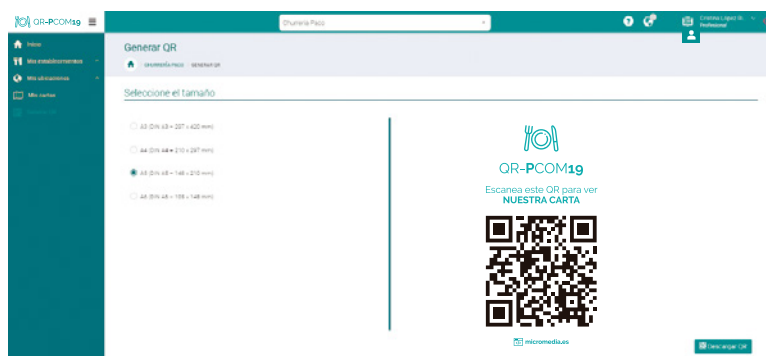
QR-PCOM19

Churrería Paco

Cristina López M.
Profesional

Inicio
Mis establecimientos
Mis ubicaciones
Mis cartas
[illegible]

Generar QR

CHURRERÍA PACO / GENERAR QR

Seleccione el tamaño

A3 (DIN A3 = 297 x 420 mm)
A4 (DIN A4 = 210 x 297 mm)
A5 (DIN A5 = 148 x 210 mm)
A6 (DIN A6 = 105 x 148 mm)

QR-PCOM19

Escanea este QR para ver
NUESTRA CARTA

micromedia.es

Descargar QR